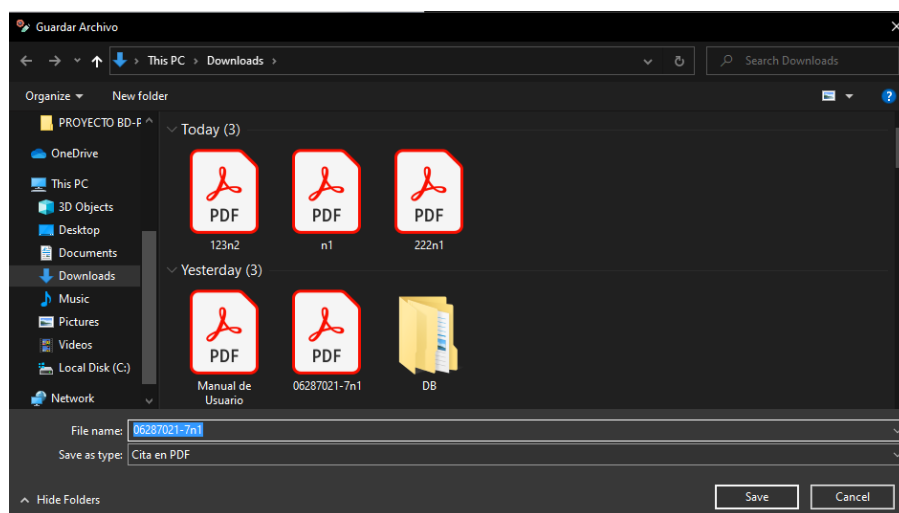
Guardar Archivo

This PC > Downloads >

Search Downloads

Organize ▾ New folder

PROYECTO BD-F
OneDrive
This PC
3D Objects
Desktop
Documents
Downloads
Music
Pictures
Videos
Local Disk (C:)
Network

Today (3)

PDF
123n2

PDF
n1

PDF
222n1

Yesterday (3)

PDF
Manual de Usuario

PDF
06287021-7n1

DB

File name: 06287021-7n1
Save as type: Cita en PDF

Hide Folders

Save
Cancel